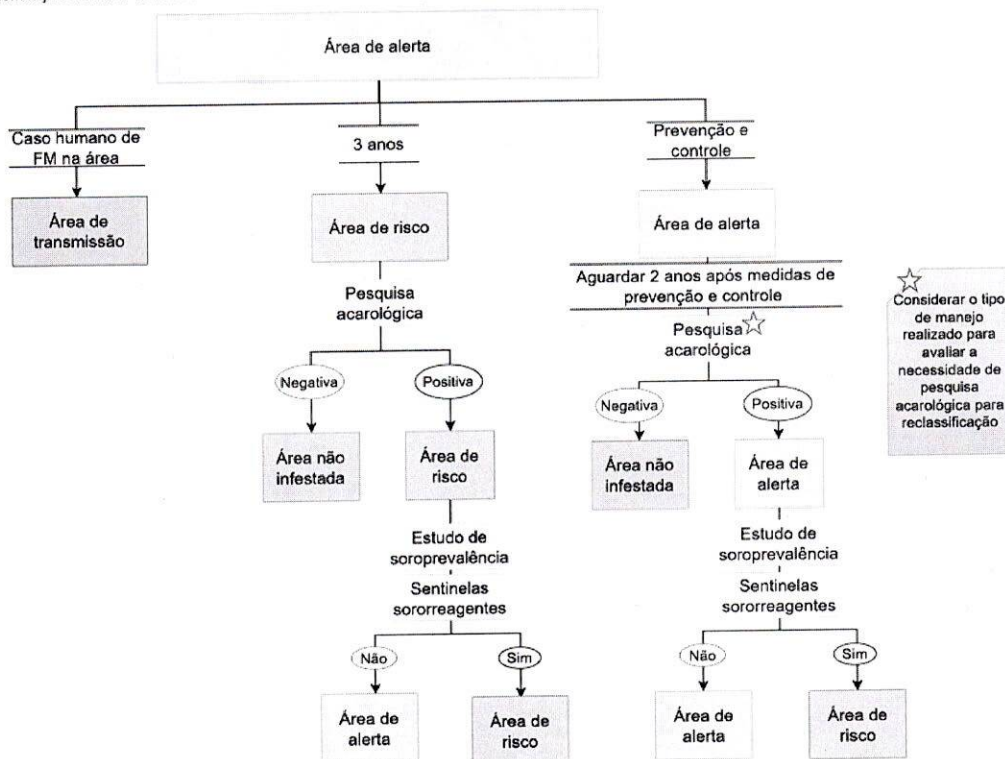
Área de alerta

Caso humano de FM na área

Área de transmissão

3 anos

Área de risco

Pesquisa acarológica

Negativa

Área não infestada

Positiva

Área de risco

Estudo de soroprevalência

Sentinelas sororreagentes

Não

Área de alerta

Sim

Área de risco

Prevenção e controle

Área de alerta

Aguardar 2 anos após medidas de prevenção e controle

Pesquisa☆ acarológica

Negativa

Área não infestada

Positiva

Área de alerta

Estudo de soroprevalência

Sentinelas sororreagentes

Não

Área de alerta

Sim

Área de risco

☆ Considerar o tipo de manejo realizado para avaliar a necessidade de pesquisa acarológica para reclassificação